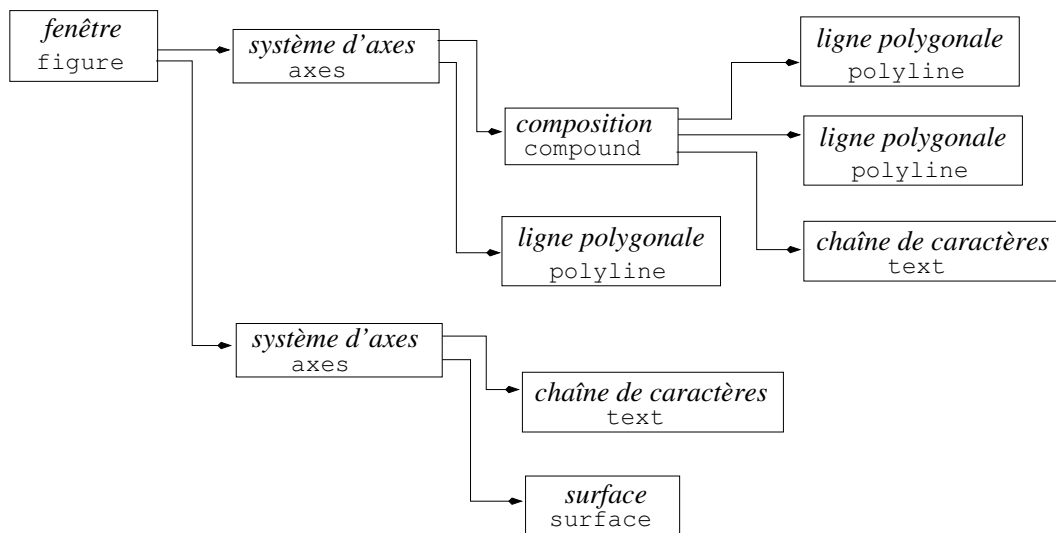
fenêtre
figure

système d'axes
axes

composition
compound

ligne polygonale
polyline

ligne polygonale
polyline

chaîne de caractères
text

ligne polygonale
polyline

système d'axes
axes

chaîne de caractères
text

surface
surface